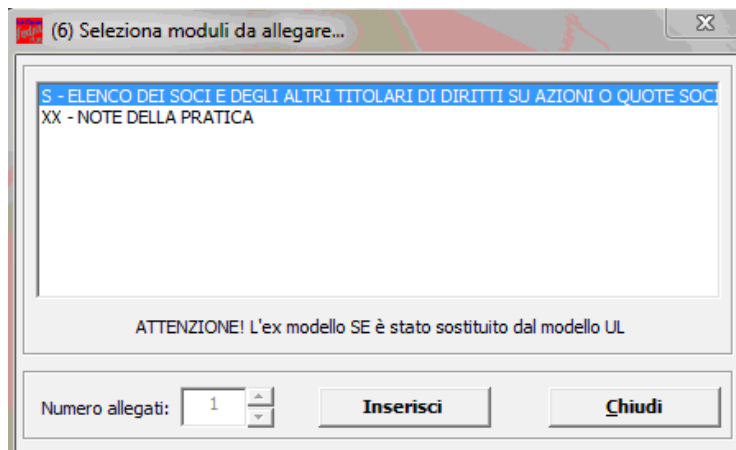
(6) Seleziona moduli da allegare...

S - ELENCO DEI SOCI E DEGLI ALTRI TITOLARI DI DIRITTI SU AZIONI O QUOTE SOCI
XX - NOTE DELLA PRATICA

ATTENZIONE! L'ex modello SE è stato sostituito dal modello UL

Numero allegati: 1

Inserisci

Chiudi